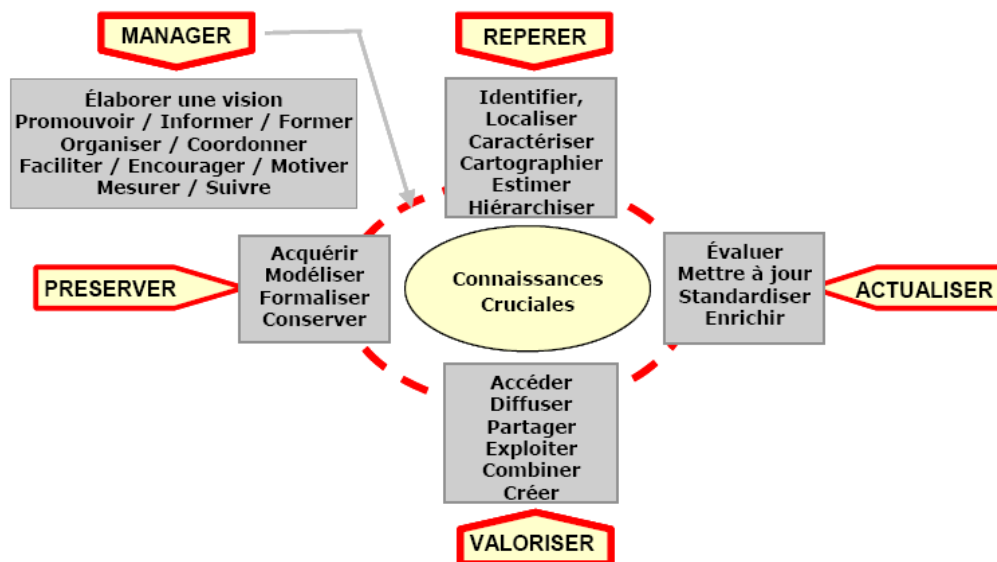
MANAGER

Élaborer une vision
Promouvoir / Informer / Former
Organiser / Coordonner
Faciliter / Encourager / Motiver
Mesurer / Suivre

REPERER

Identifier,
Localiser
Caractériser
Cartographier
Estimer
Hiérarchiser

PRESERVER

Acquérir
Modéliser
Formaliser
Conserver

Connaissances
Cruciales

Évaluer
Mettre à jour
Standardiser
Enrichir

ACTUALISER

Accéder
Diffuser
Partager
Exploiter
Combiner
Créer

VALORISER